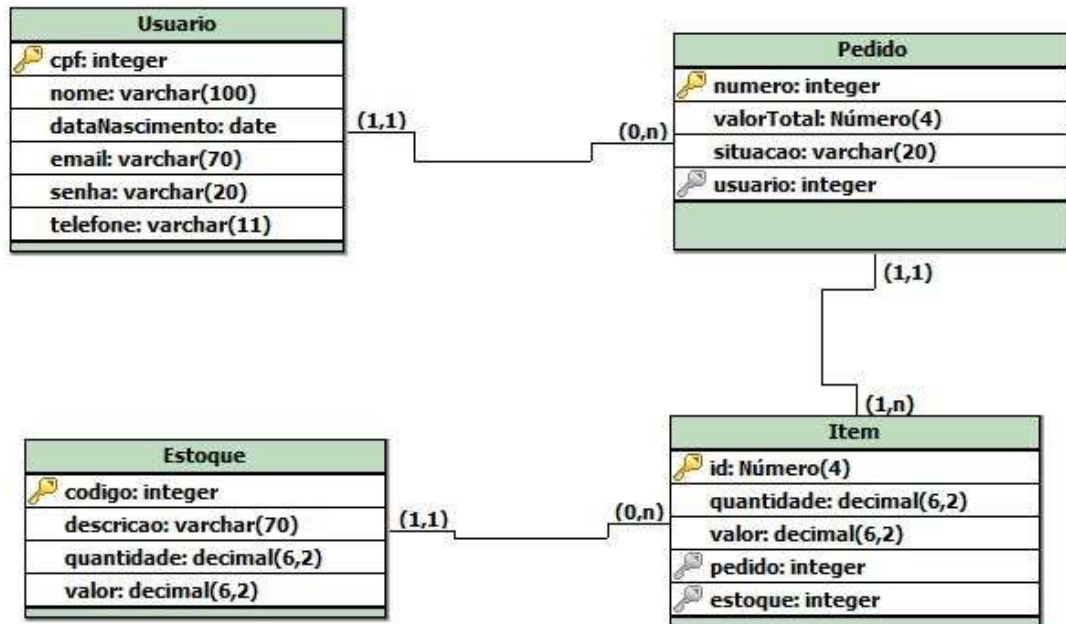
| Usuario |
|---|
| cpf: integer |
| nome: varchar(100) |
| dataNascimento: date |
| email: varchar(70) |
| senha: varchar(20) |
| telefone: varchar(11) |

(1,1)

(0,n)

| Pedido |
|---|
| numero: integer |
| valorTotal: Número(4) |
| situacao: varchar(20) |
| usuario: integer |

(1,1)

(1,n)

| Item |
|---|
| id: Número(4) |
| quantidade: decimal(6,2) |
| valor: decimal(6,2) |
| pedido: integer |
| estoque: integer |

| Estoque |
|---|
| codigo: integer |
| descricao: varchar(70) |
| quantidade: decimal(6,2) |
| valor: decimal(6,2) |

(1,1)

(0,n)